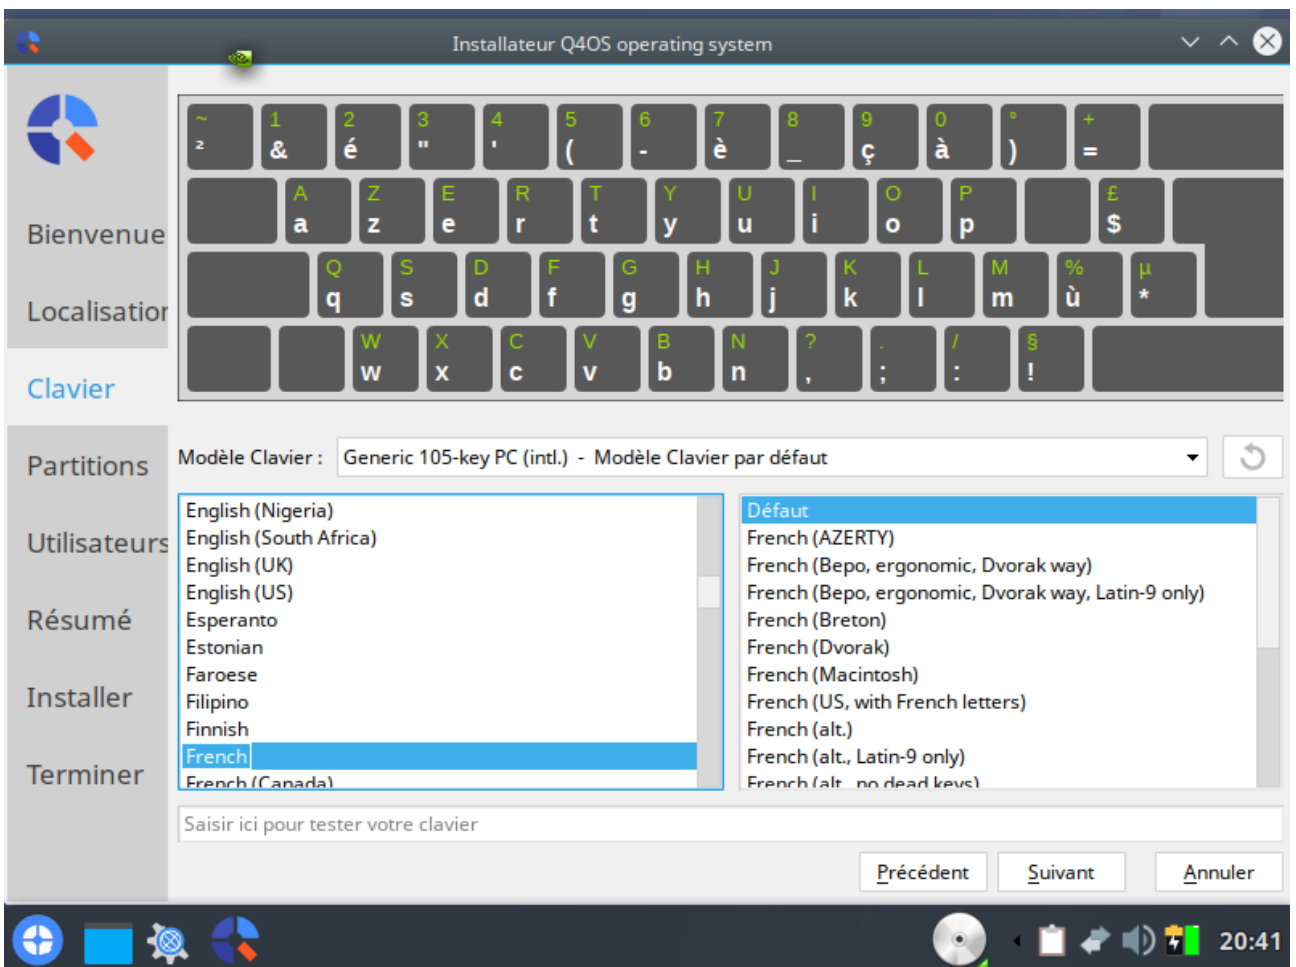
Installateur Q4OS operating system

Bienvenue
Localisation
Clavier
Partitions
Utilisateurs
Résumé
Installer
Terminer

| ~ ² | 1 & | 2 é | 3 " | 4 ' | 5 ( | 6 - | 7 è | 8 _ | 9 ç | 0 à | ° ) | + = |
|---|---|---|---|---|---|---|---|---|---|---|---|---|
| A a | Z z | E e | R r | T t | Y y | U u | I i | O o | P p | | £ $ | |
| Q q | S s | D d | F f | G g | H h | J j | K k | L l | M m | % ù | µ * | |
| W w | X x | C c | V v | B b | N n | ? , | . ; | / : | § ! | | | |

Modèle Clavier : Generic 105-key PC (intl.) - Modèle Clavier par défaut

English (Nigeria)
English (South Africa)
English (UK)
English (US)
Esperanto
Estonian
Faroese
Filipino
Finnish
French
French (Canada)

Défaut
French (AZERTY)
French (Bepo, ergonomic, Dvorak way)
French (Bepo, ergonomic, Dvorak way, Latin-9 only)
French (Breton)
French (Dvorak)
French (Macintosh)
French (US, with French letters)
French (alt.)
French (alt., Latin-9 only)
French (alt., no dead keys)

Saisir ici pour tester votre clavier

Précédent Suivant Annuler

20:41